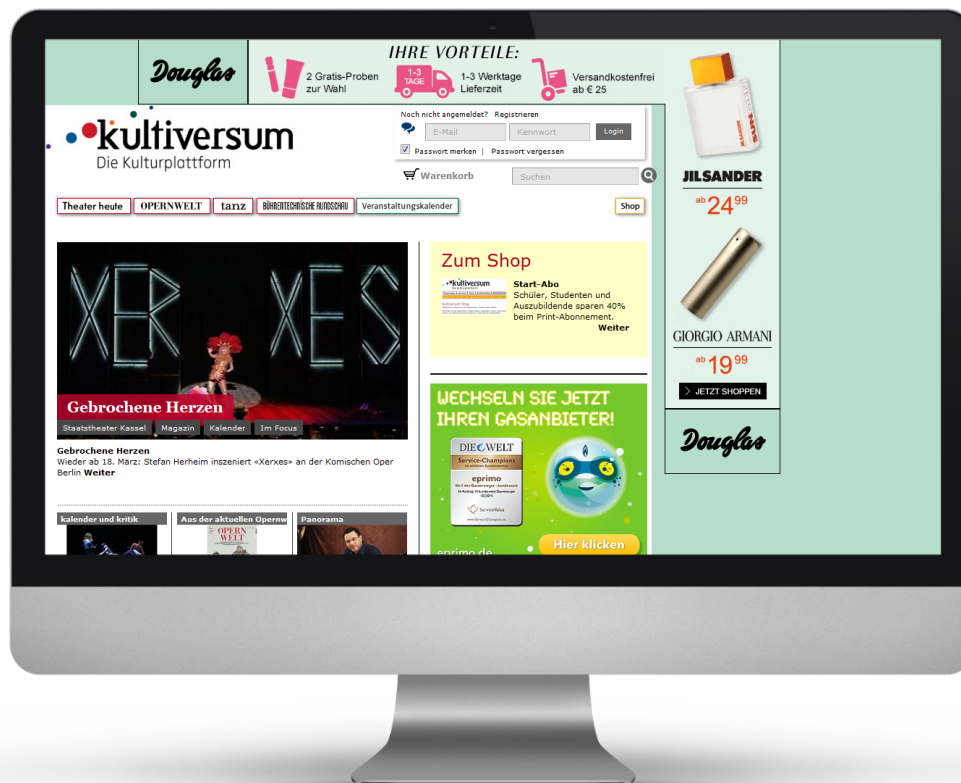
Douglas

IHRE VORTEILE:

2 Gratis-Proben zur Wahl

1-3 TAGE

1-3 Werktage Lieferzeit

Versandkostenfrei ab € 25

kultiversum
Die Kulturplattform

Noch nicht angemeldet? Registrieren

E-Mail

Kennwort

Login

Passwort merken | Passwort vergessen

Warenkorb

Suchen

Theater heute | OPERNWELT | tanz | BÜHNENTECHNISCHE RUNDSCHAU | Veranstaltungskalender

Shop

XER XES

Gebrochene Herzen

Staatstheater Kassel | Magazin | Kalender | Im Focus

Gebrochene Herzen
Wieder ab 18. März: Stefan Herheim inszeniert «Xerxes» an der Komischen Oper Berlin Weiter

kalender und kritik | Aus der aktuellen Opernw | Panorama

OPERN WELT

Zum Shop

kultiversum

Start-Abo
Schüler, Studenten und Auszubildende sparen 40% beim Print-Abonnement.
Weiter

WECHSELN SIE JETZT IHREN GASANBIETER!

DIE WELT
Service-Champions
eprimo

eprimo.de

Hier klicken

JIL SANDER

JILSANDER
ab 24 99

GIORGIO ARMANI
ab 19 99

JETZT SHOPPEN

Douglas